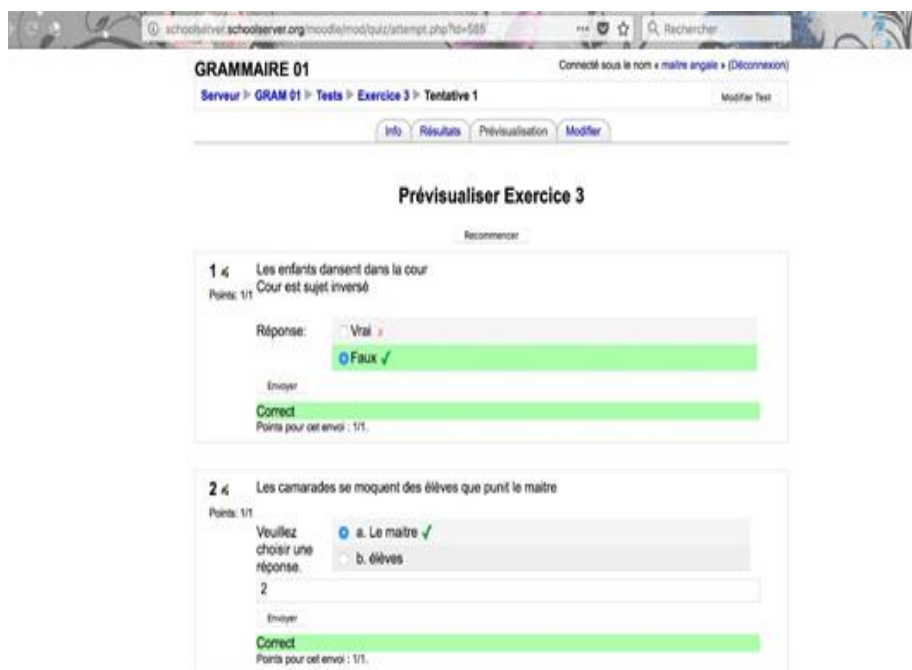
schoolserver.schoolserver.org/moodle/mod/quiz/attempt.php?id=585

Rechercher

GRAMMAIRE 01

Connecté sous le nom « maitre angale » (Déconnexion)

Serveur ▸ GRAM 01 ▸ Tests ▸ Exercice 3 ▸ Tentative 1

Modifier Test

Info | Résultats | Prévisualisation | Modifier

Prévisualiser Exercice 3

Recommencer

1
Points: 1/1

Les enfants dansent dans la cour
Cour est sujet inversé

Réponse: Vrai
Faux ✓

Envoyer

Correct
Points pour cet envoi : 1/1.

2
Points: 1/1

Les camarades se moquent des élèves que punit le maitre

Veuillez choisir une réponse.
a. Le maitre ✓
b. élèves

2

Envoyer

Correct
Points pour cet envoi : 1/1.